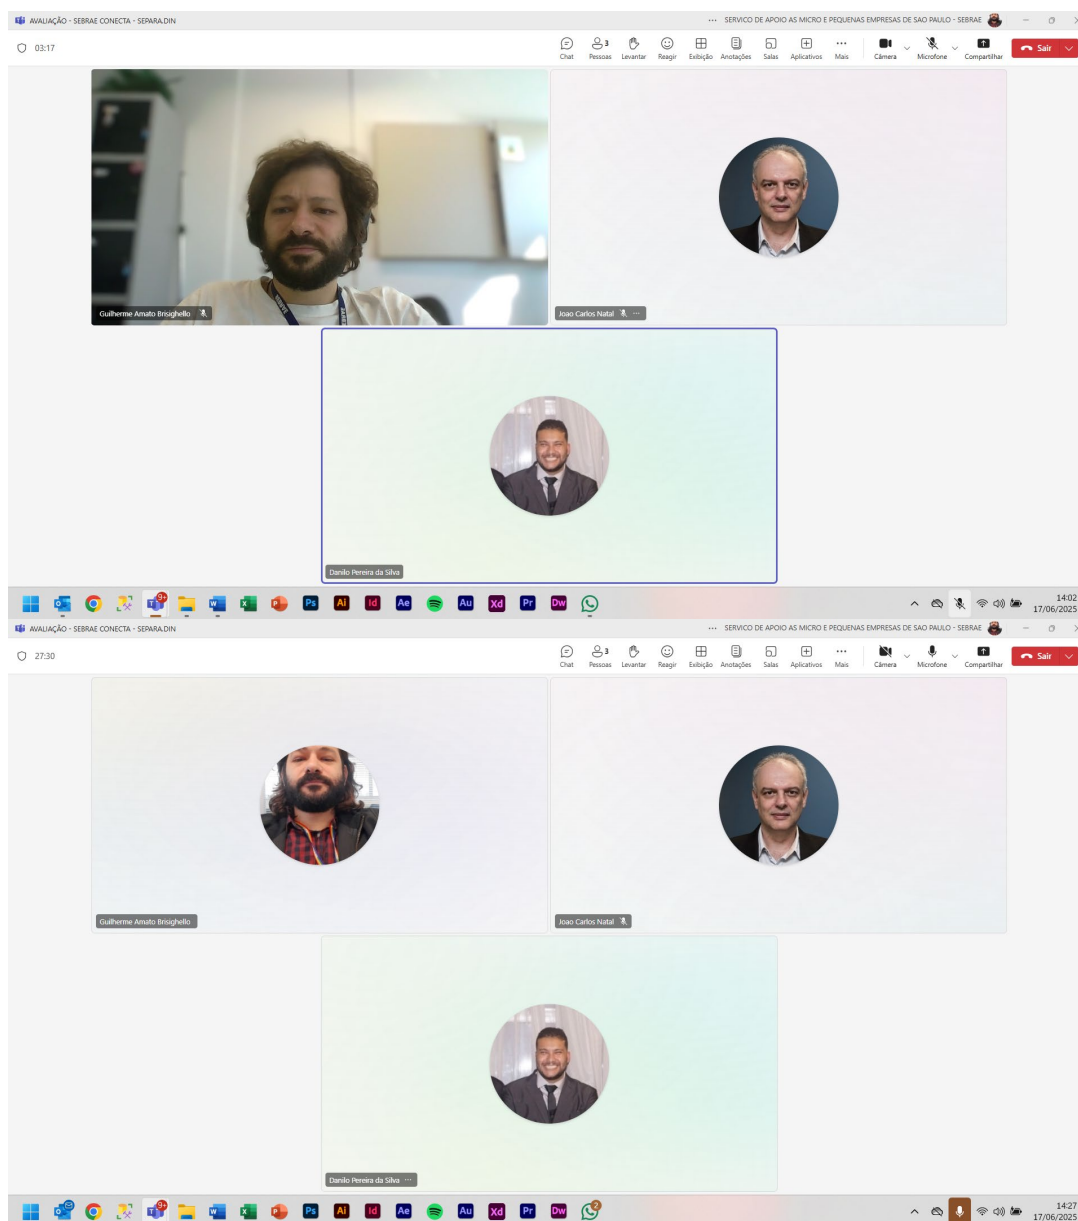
AVALIAÇÃO - SEBRAE CONECTA - SEPARA.DIN

··· SERVICO DE APOIO AS MICRO E PEQUENAS EMPRESAS DE SAO PAULO - SEBRAE

03:17

Chat
3 Pessoas
Levantar
Reagir
Exibição
Anotações
Salas
Aplicativos
Mais
Câmera
Microfone
Compartilhar
Sair

Guilherme Amato Brisighello

Joao Carlos Natal ···

Danilo Pereira da Silva

9+

Ps Ai Id Ae Au Xd Pr Dw

14:02
17/06/2025

AVALIAÇÃO - SEBRAE CONECTA - SEPARA.DIN

··· SERVICO DE APOIO AS MICRO E PEQUENAS EMPRESAS DE SAO PAULO - SEBRAE

27:30

Chat
3 Pessoas
Levantar
Reagir
Exibição
Anotações
Salas
Aplicativos
Mais
Câmera
Microfone
Compartilhar
Sair

Guilherme Amato Brisighello

Joao Carlos Natal

Danilo Pereira da Silva ···

Ps Ai Id Ae Au Xd Pr Dw

2

14:27
17/06/2025